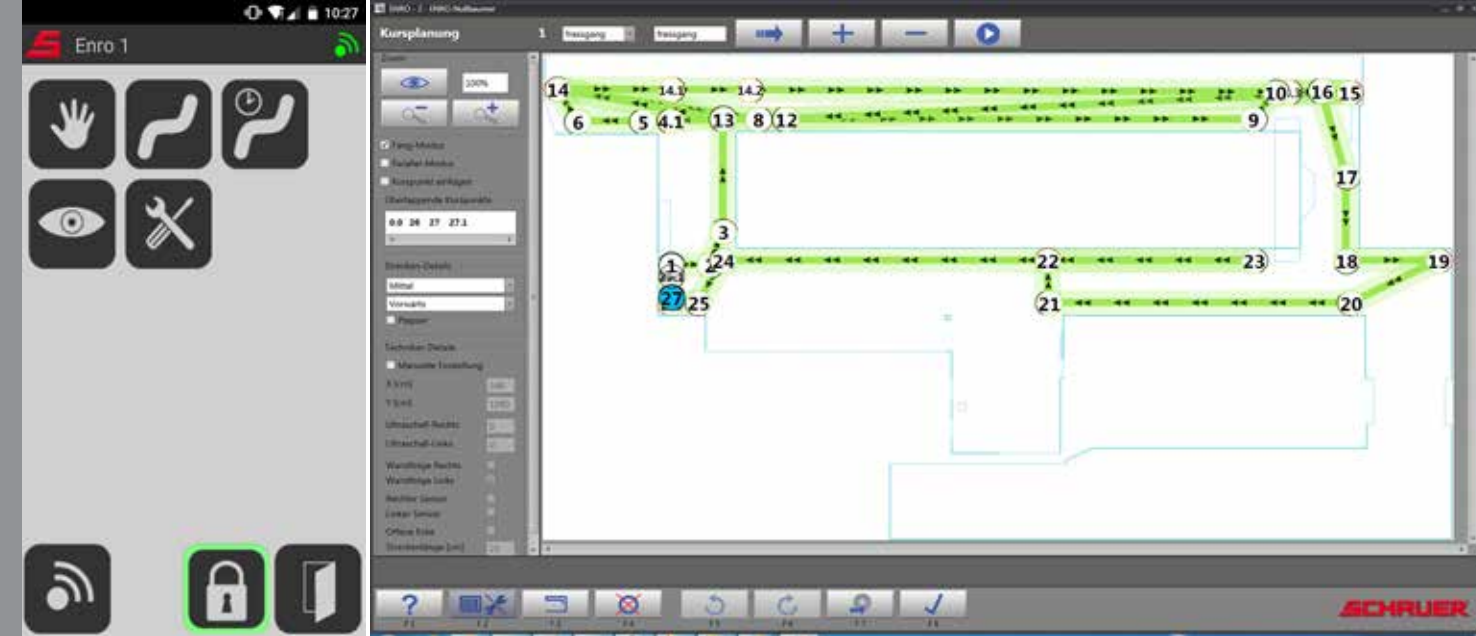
10:27
Enro 1

ENRO - 1 - ENRO-Maßbaumer
Kursplanung
1 freisgang freisgang
Zoom
100%
Fang-Modus
Parallel-Modus
Kurspunkt einfügen
Überlappende Kurspunkte
0.0 26 27 27.1
Strecken-Details
Mittel
Vorwärts
Pieper
Technische Details
Manuelle Einstellung
Ultraschall-Rechts
Ultraschall-Links
Wandfolge Rechts
Wandfolge Links
Rechter Sensor
Linker Sensor
Offene Ecke
Streckenlänge [cm]

14 14.1 14.2 10 16 15
6 5 4.1 13 8 12 9
17
3
1 2 24 22 23 18 19
27 25 21 20

F1 F2 F3 F4 F5 F6 F7 F8
SCHAUER